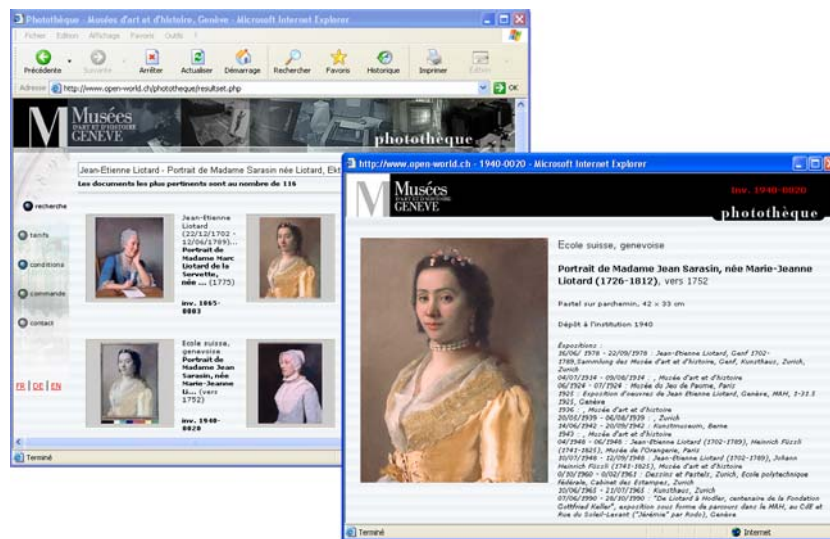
Photothèque : Musées d'art et d'histoire, Genève - Microsoft Internet Explorer

Fichier Edition Affichage Favoris Outils ?

Précédente Suivante Arrêter Actualiser Démarrage Rechercher Favoris Historique Imprimer Edition

Adresse http://www.open-world.ch/phototheque/resultset.php

OK

Musées D'ART ET D'HISTOIRE GENÈVE

photothèque

Jean-Étienne Liotard - Portrait de Madame Sarasin née Liotard, Ekt

Les documents les plus pertinents sont au nombre de 116

recherche

tarifs

conditions

commande

contact

Jean-Étienne Liotard (22/12/1702 - 12/06/1789)... Portrait de Madame Marc Liotard de la Servette, née ... (1775)

inv. 1865-0083

Ecole suisse, genevoise Portrait de Madame Jean Sarasin, née Marie-Jeanne Li... (vers 1752)

inv. 1940-0020

FR | DE | EN

Terminé

http://www.open-world.ch - 1940-0020 - Microsoft Internet Explorer

Musées D'ART ET D'HISTOIRE GENÈVE

inv. 1940-0020

photothèque

Ecole suisse, genevoise

Portrait de Madame Jean Sarasin, née Marie-Jeanne Liotard (1726-1812), vers 1752

Pastel sur parchemin, 42 x 33 cm

Dépôt à l'institution 1940

Expositions :
26/06/ 1978 - 22/09/1978 : Jean-Etienne Liotard, Genf 1702-1789,Sammlung des Musée d'art et d'histoire, Genf, Kunsthaus, Zurich, Zurich
04/07/1934 - 09/09/1934 : , Musée d'art et d'histoire
06/1924 - 07/1924 : Musée du Jeu de Paume, Paris
1925 : Exposition d'oeuvres de Jean Etienne Liotard, Genève, MAH, 1-31.5 1925, Genève
1936 : , Musée d'art et d'histoire
20/05/1939 - 06/08/1939 : , Zurich
14/06/1942 - 20/09/1942 : Kunstmuseum, Berne
1943 : , Musée d'art et d'histoire
04/1948 - 06/1948 : Jean-Etienne Liotard (1702-1789), Heinrich Füssli (1741-1825), Musée de l'Orangerie, Paris
30/07/1948 - 12/09/1948 : Jean-Etienne Liotard (1702-1789), Johann Heinrich Füssli (1741-1825), Musée d'art et d'histoire
0/30/1960 - 0/02/1961 : Dessins et Pastels, Zurich, Ecole polytechnique fédérale, Cabinet des Estampes, Zurich
30/06/1961 - 21/07/1961 : Kunsthaus, Zurich
07/06/1990 - 28/10/1990 : "De Liotard à Hodler, centenaire de la Fondation Gottfried Keller", exposition sous forme de parcours dans le MAH, au CdE et Rue du Soleil-Levant ("Jérémie" par Rodo), Genève

Terminé

Internet